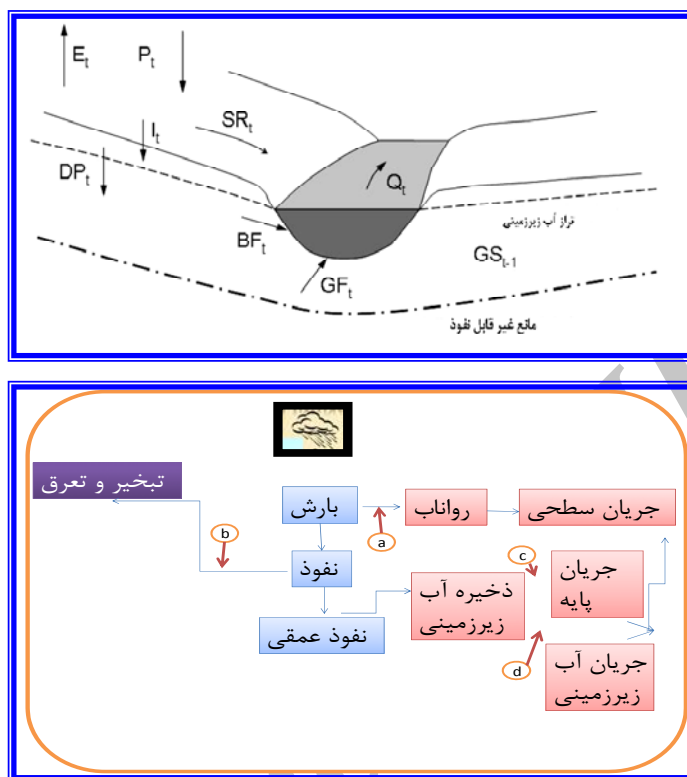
$E_t$ $P_t$

$SR_t$

$I_t$

$DP_t$

$Q_t$

تراز آب زیرزمینی

$BF_t$

$GS_{t-1}$

$GF_t$

مانع غیر قابل نفوذ

تبخیر و تعرق

بارش

رواناب

جریان سطحی

a

b

c

نفوذ

جریان پایه

ذخیره آب زیرزمینی

نفوذ عمقی

d

جریان آب زیرزمینی